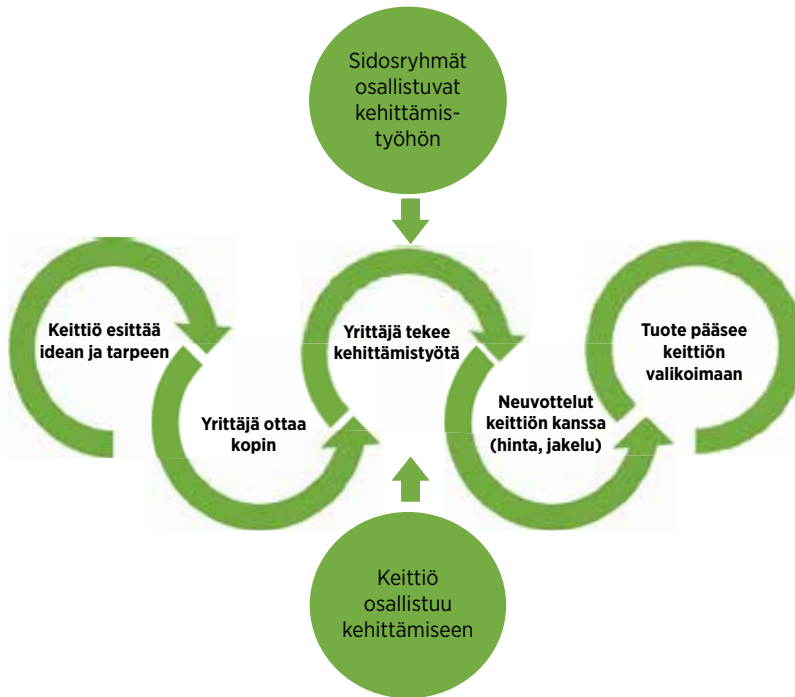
Sidosryhmät osallistuvat kehittämistyöhön

Keittiö esittää idean ja tarpeen

Yrittäjä ottaa kopin

Yrittäjä tekee kehittämistyötä

Neuvottelut keittiön kanssa (hinta, jakelu)

Tuote pääsee keittiön valikoimaan

Keittiö osallistuu kehittämiseen